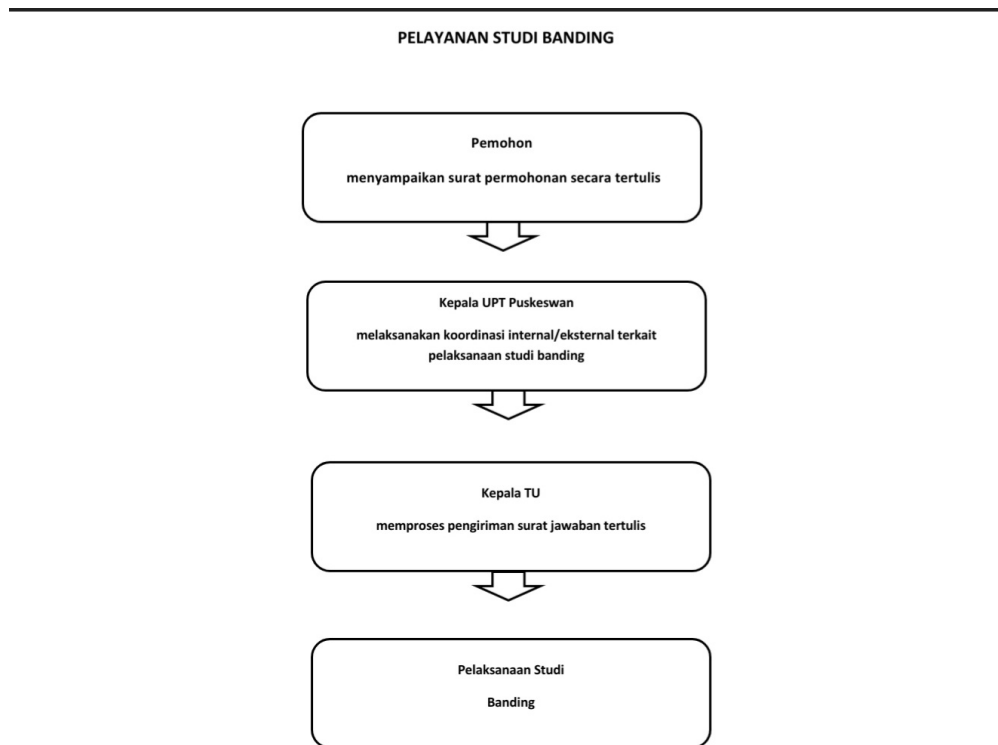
PELAYANAN STUDI BANDING

Pemohon

menyampaikan surat permohonan secara tertulis

Kepala UPT Puskeswan

melaksanakan koordinasi internal/eksternal terkait pelaksanaan studi banding

Kepala TU

memproses pengiriman surat jawaban tertulis

Pelaksanaan Studi

Banding